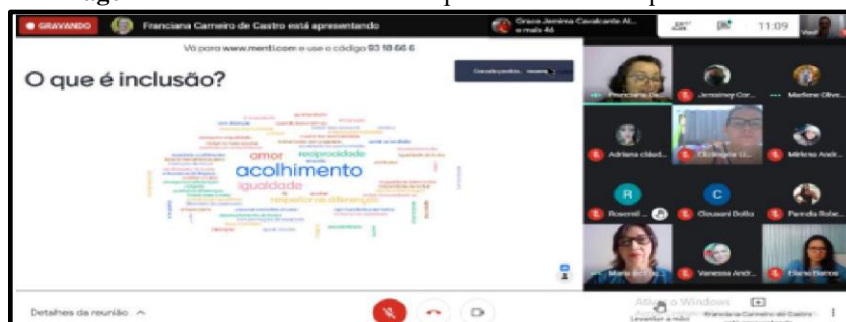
GRAVANDO

Franciana Carneiro de Castro está apresentando

Grace Jemima Cavalcante Al... e mais 46

11:09

Vá para www.menti.com e use o código 93 18 66 6

O que é inclusão?

amor

reciprocidade

acolhimento

igualdade

respeito as diferenças

Franciana Car...

Jenairnoy Cor...

Marlene Olive...

Adriana clália...

Clicilvagnia Li...

Mirlena Andr...

R

Rosemil...

C

Clousani Botto

Pamela Robe...

Maria aciline...

Vanessa Andr...

Eliana Barros

Detalhes da reunião

Ativar o Windows

Levantar a mão

Franciana Carneiro de Castro